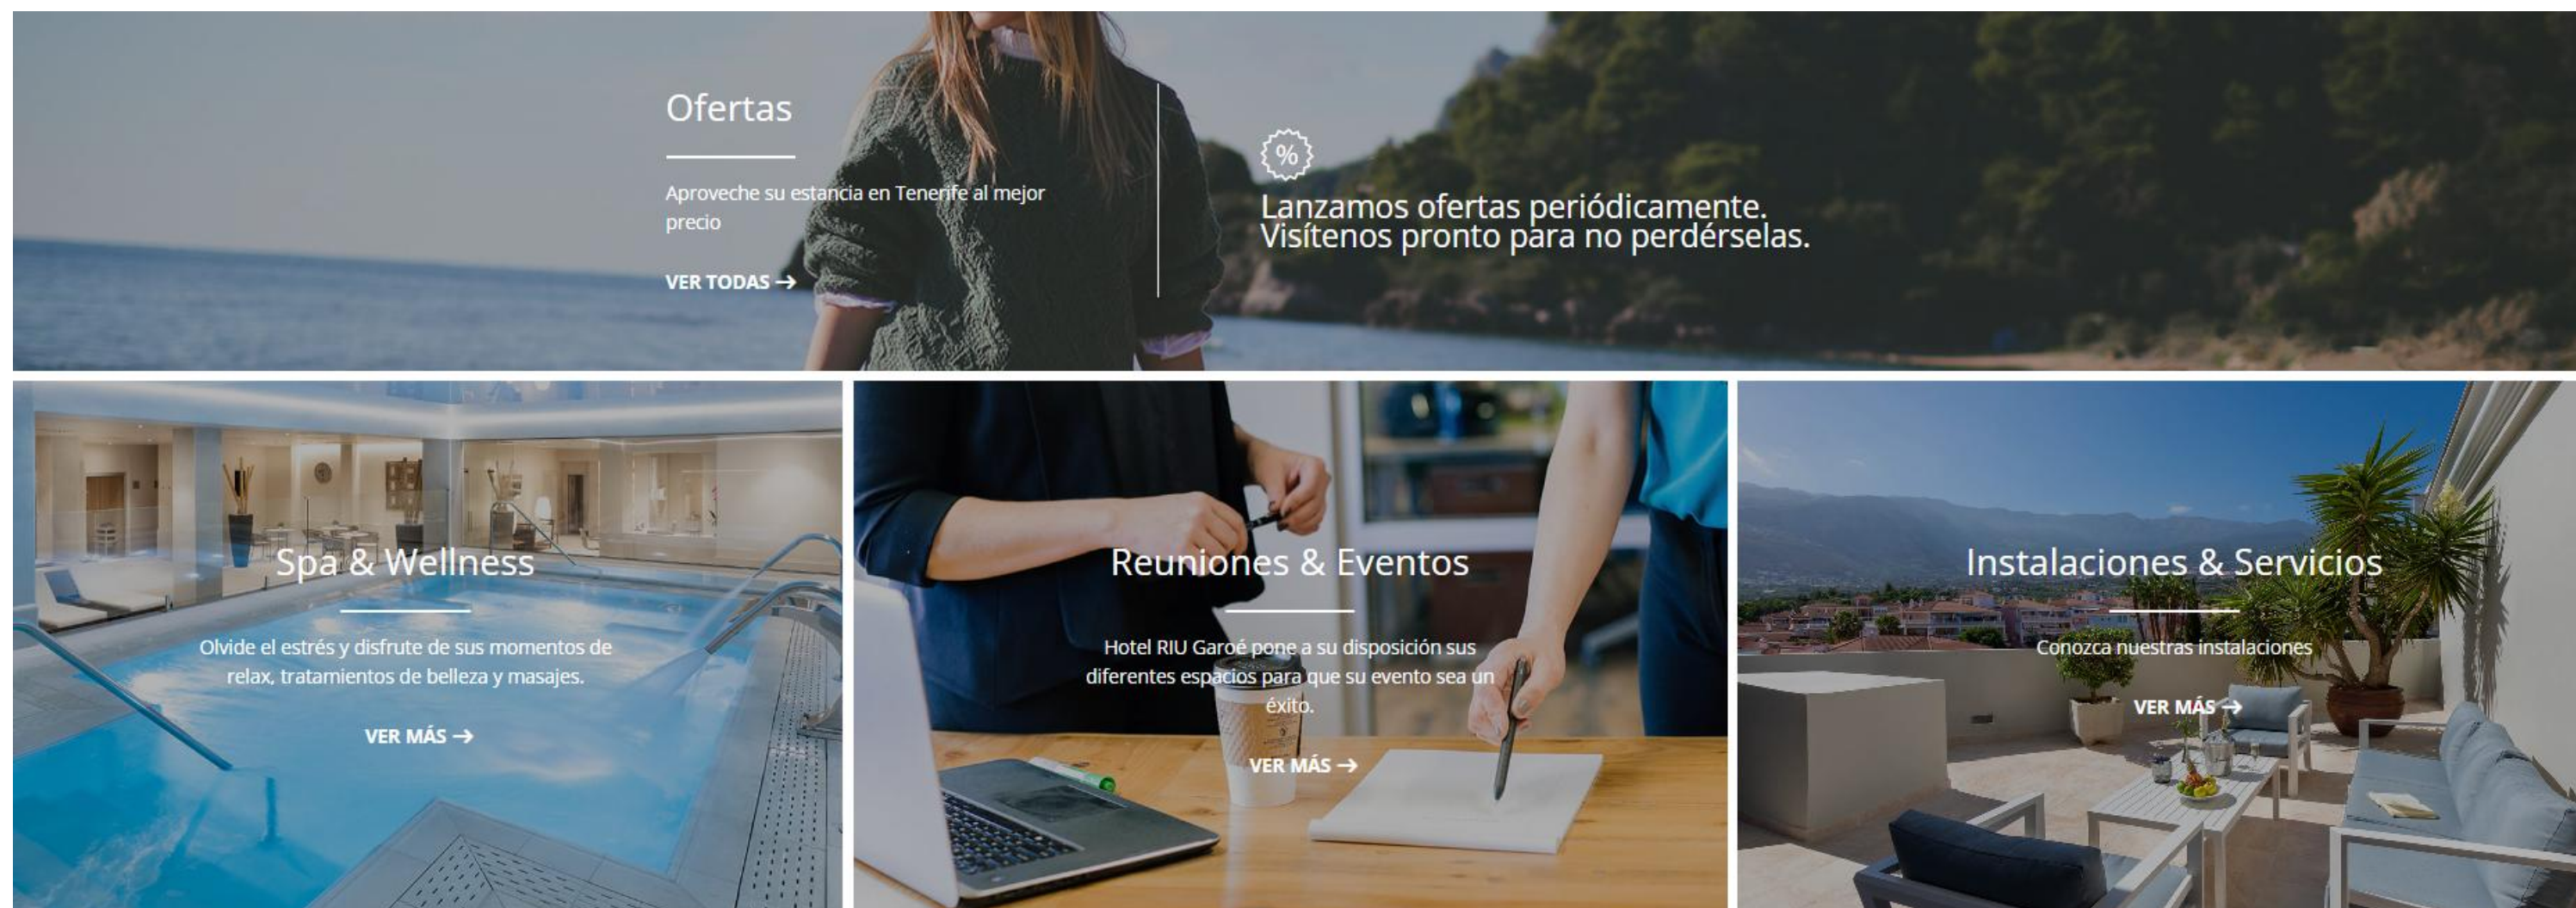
Ofertas

Aproveche su estancia en Tenerife al mejor precio

VER TODAS →

%

Lanzamos ofertas periódicamente. Visítenos pronto para no perdérselas.

Spa & Wellness

Olvide el estrés y disfrute de sus momentos de relax, tratamientos de belleza y masajes.

VER MÁS →

Reuniones & Eventos

Hotel RIU Garoé pone a su disposición sus diferentes espacios para que su evento sea un éxito.

VER MÁS →

Instalaciones & Servicios

Conozca nuestras instalaciones

VER MÁS →